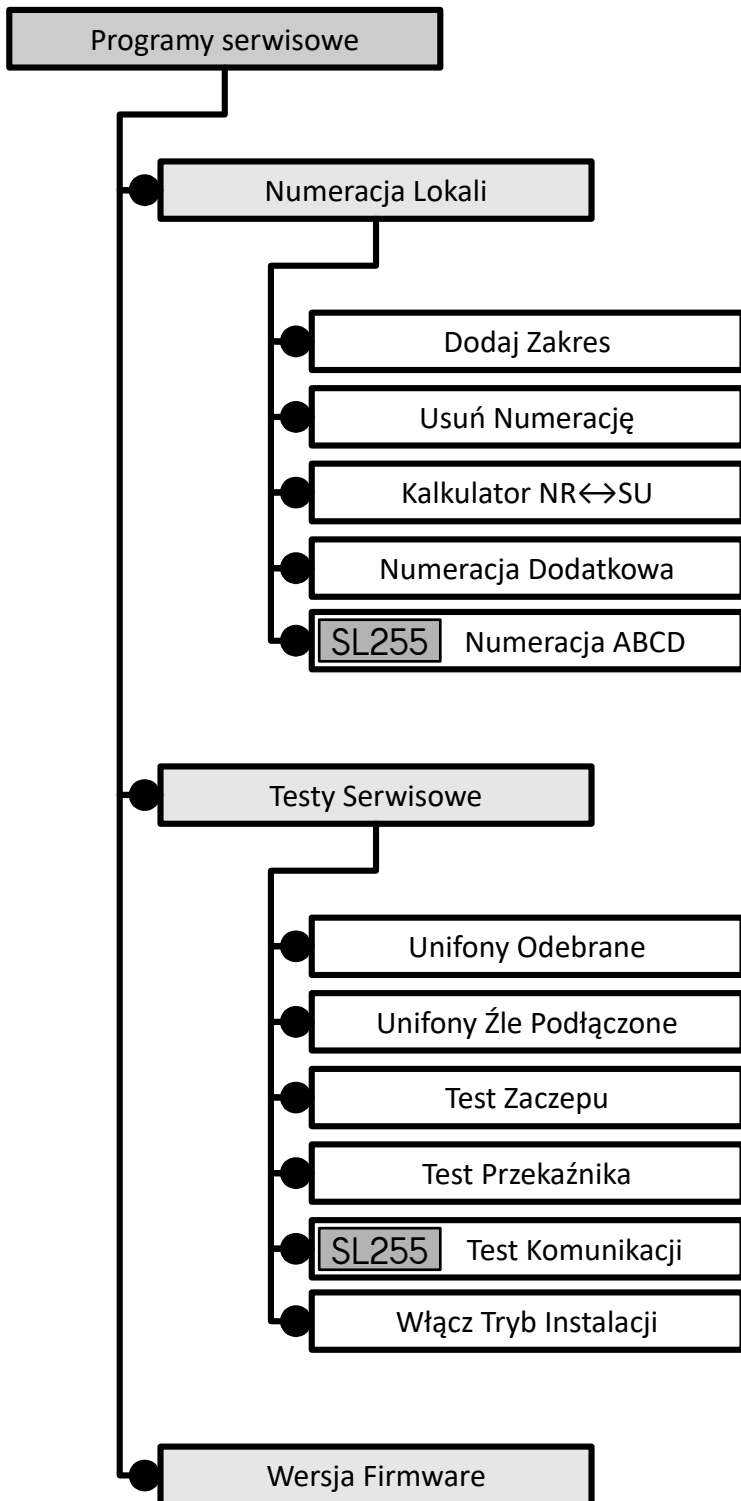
Programy serwisowe

Numeracja Lokali

Dodaj Zakres

Usuń Numerację

Kalkulator NR↔SU

Numeracja Dodatkowa

SL255 Numeracja ABCD

Testy Serwisowe

Unifony Odebrane

Unifony Źle Podłączone

Test Zaczepu

Test Przekaźnika

SL255 Test Komunikacji

Włącz Tryb Instalacji

Wersja Firmware